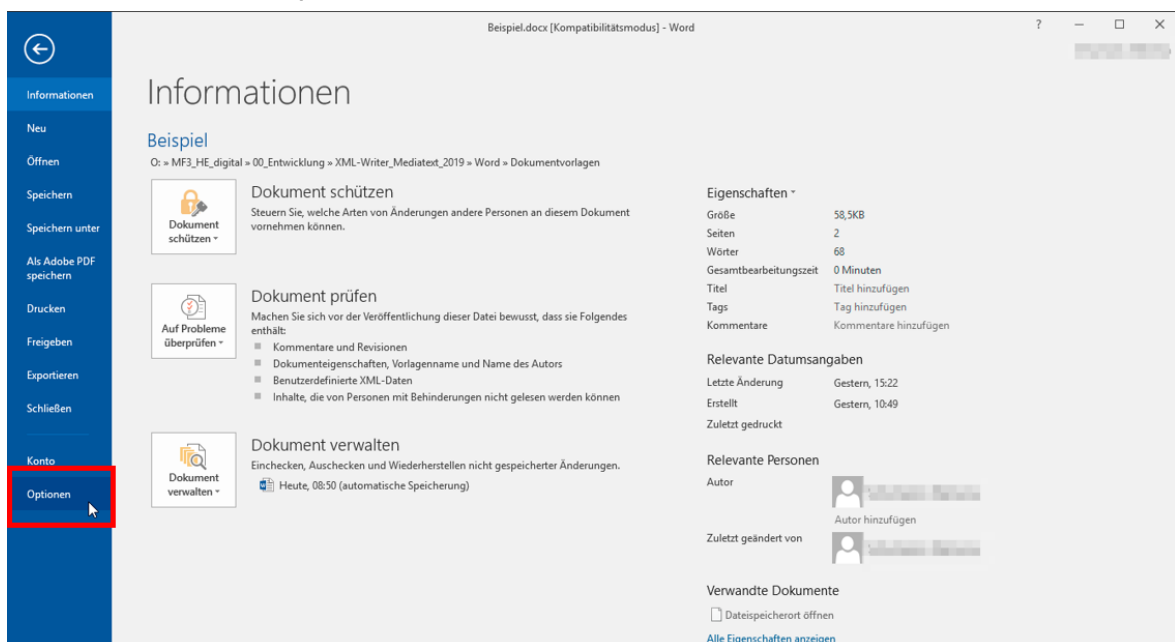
Beispiel.docx [Kompatibilitätsmodus] - Word

?

Informationen
Neu
Öffnen
Speichern
Speichern unter
Als Adobe PDF speichern
Drucken
Freigeben
Exportieren
Schließen
Konto
Optionen

Informationen

Beispiel
O: » MF3_HE_digital » 00_Entwicklung » XML-Writer_Mediatext_2019 » Word » Dokumentvorlagen

Dokument schützen
Dokument schützen
Steuern Sie, welche Arten von Änderungen andere Personen an diesem Dokument vornehmen können.

Auf Probleme überprüfen
Dokument prüfen
Machen Sie sich vor der Veröffentlichung dieser Datei bewusst, dass sie Folgendes enthält:
Kommentare und Revisionen
Dokumenteigenschaften, Vorlagenname und Name des Autors
Benutzerdefinierte XML-Daten
Inhalte, die von Personen mit Behinderungen nicht gelesen werden können

Dokument verwalten
Dokument verwalten
Einchecken, Auschecken und Wiederherstellen nicht gespeicherter Änderungen.
Heute, 08:50 (automatische Speicherung)

Eigenschaften

| | |
|---|---|
| Größe | 58,5KB |
| Seiten | 2 |
| Wörter | 68 |
| Gesamtbearbeitungszeit | 0 Minuten |
| Titel | Titel hinzufügen |
| Tags | Tag hinzufügen |
| Kommentare | Kommentare hinzufügen |

Relevante Datumsangaben

| | |
|---|---|
| Letzte Änderung | Gestern, 15:22 |
| Erstellt | Gestern, 10:49 |
| Zuletzt gedruckt | |

Relevante Personen
Autor
Autor hinzufügen
Zuletzt geändert von

Verwandte Dokumente
Dateispeicherort öffnen
Alle Eigenschaften anzeigen